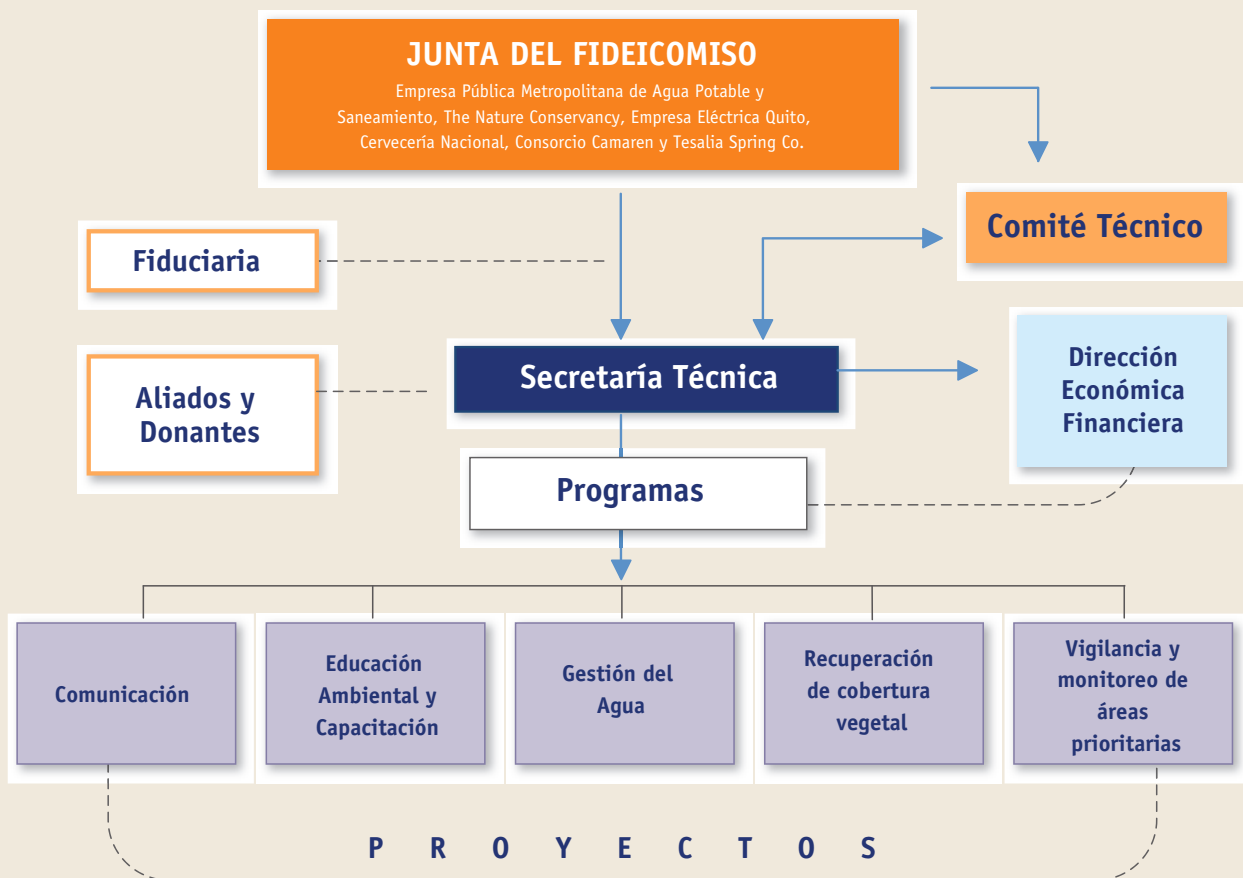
JUNTA DEL FIDEICOMISO

Empresa Pública Metropolitana de Agua Potable y Saneamiento, The Nature Conservancy, Empresa Eléctrica Quito, Cervecería Nacional, Consorcio Camaren y Tesalia Spring Co.

Comité Técnico

Fiduciaria

Aliados y Donantes

Secretaría Técnica

Dirección Económica Financiera

Programas

Comunicación

Educación Ambiental y Capacitación

Gestión del Agua

Recuperación de cobertura vegetal

Vigilancia y monitoreo de áreas prioritarias

P R O Y E C T O S